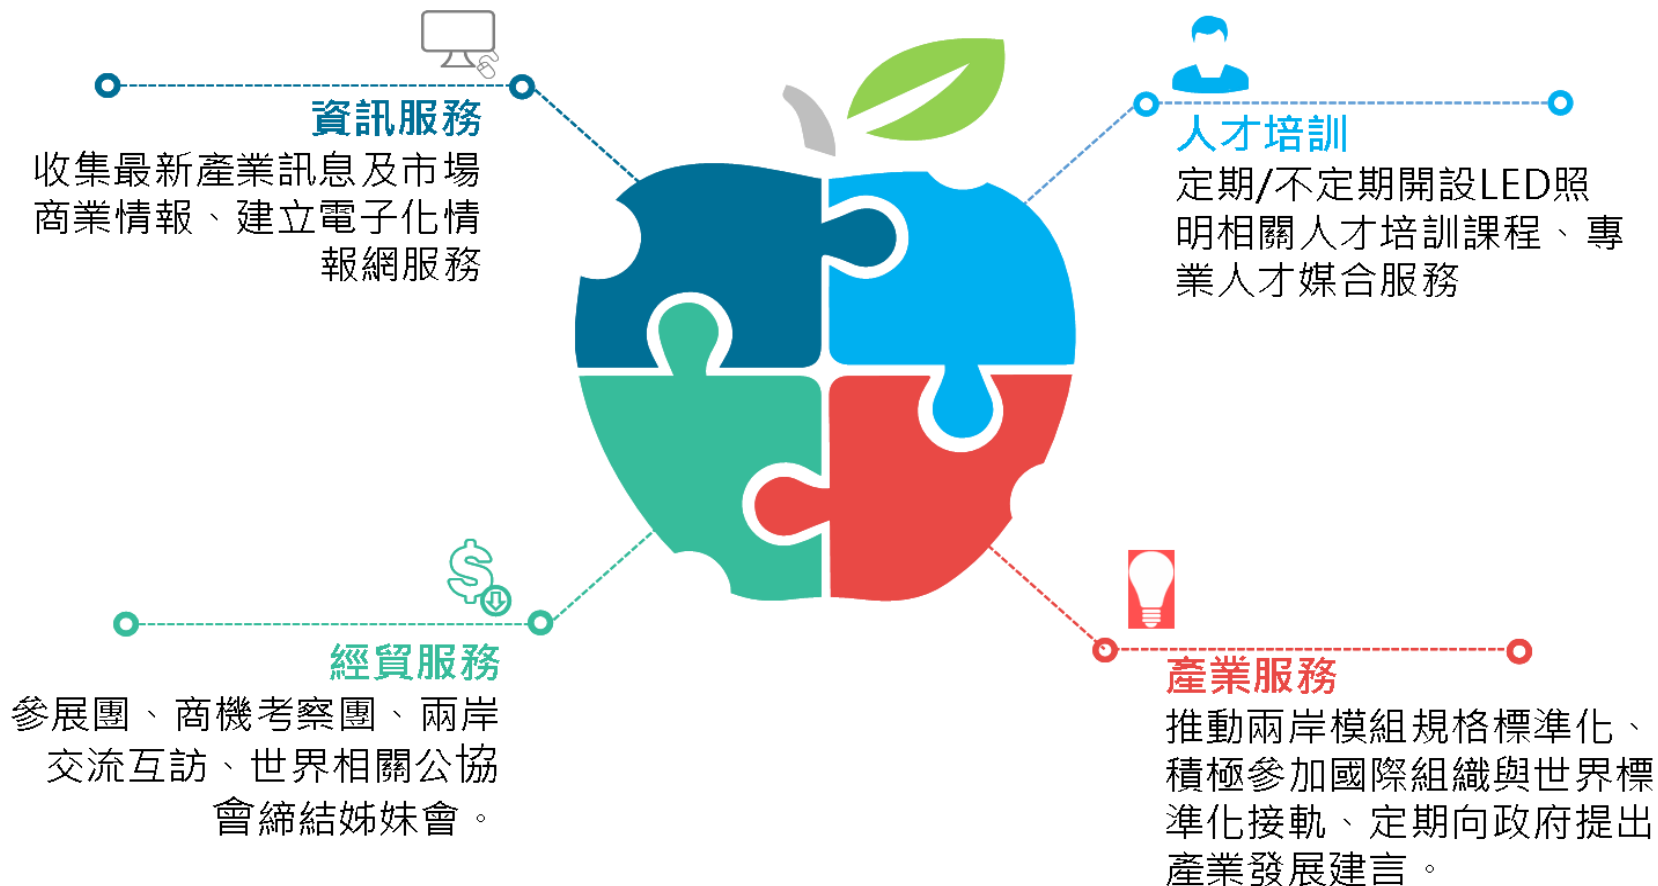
資訊服務
收集最新產業訊息及市場商業情報、建立電子化情報網服務

人才培訓
定期/不定期開設LED照明相關人才培訓課程、專業人才媒合服務

經貿服務
參展團、商機考察團、兩岸交流互訪、世界相關公協會締結姊妹會。

產業服務
推動兩岸模組規格標準化、積極參加國際組織與世界標準化接軌、定期向政府提出產業發展建言。